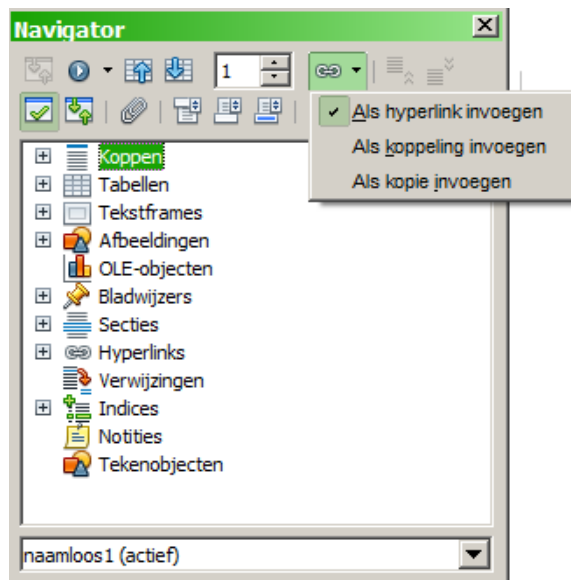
Navigator

1

Als hyperlink invoegen
Als koppeling invoegen
Als kopie invoegen

Koppen
Tabellen
Tekstframes
Afbeeldingen
OLE-objecten
Bladwijzers
Secties
Hyperlinks
Verwijzingen
Indices
Notities
Tekenobjecten

naamloos1 (actief)